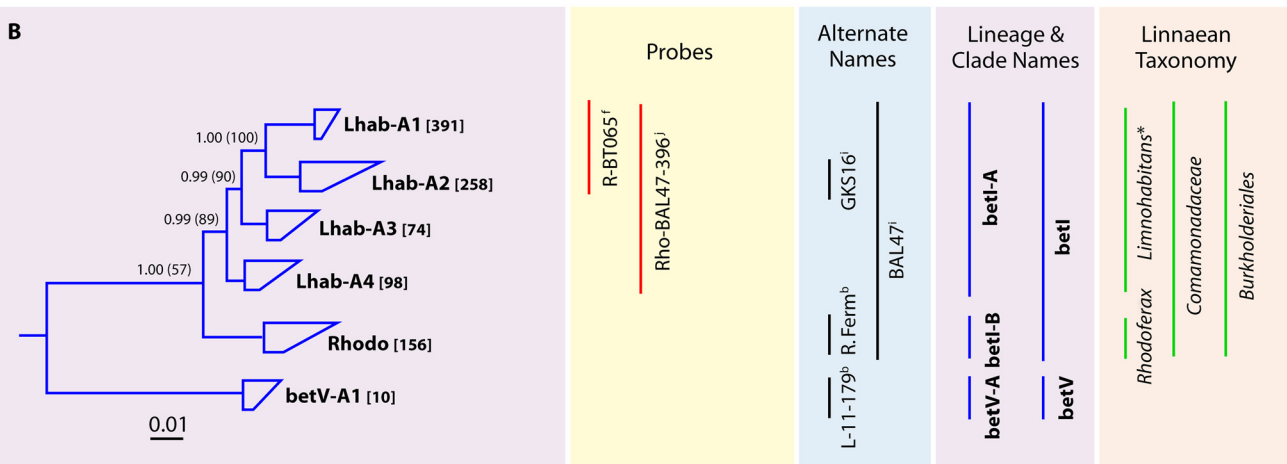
B

1.00 (100)
0.99 (90)
0.99 (89)
1.00 (57)

Lhab-A1 [391]
Lhab-A2 [258]
Lhab-A3 [74]
Lhab-A4 [98]
Rhodo [156]
betV-A1 [10]

0.01

Probes

R-BT065$^{f}$
Rho-BAL47-396$^{j}$

Alternate Names

GKS16$^{i}$
BAL47$^{i}$
R.Ferm$^{b}$
L-11-179$^{b}$

Lineage & Clade Names

betI-A
betI-B
betV-A
betI
betV

Linnaean Taxonomy

Limnohabitans*
Rhodoferax
Comamonadaceae
Burkholderiales